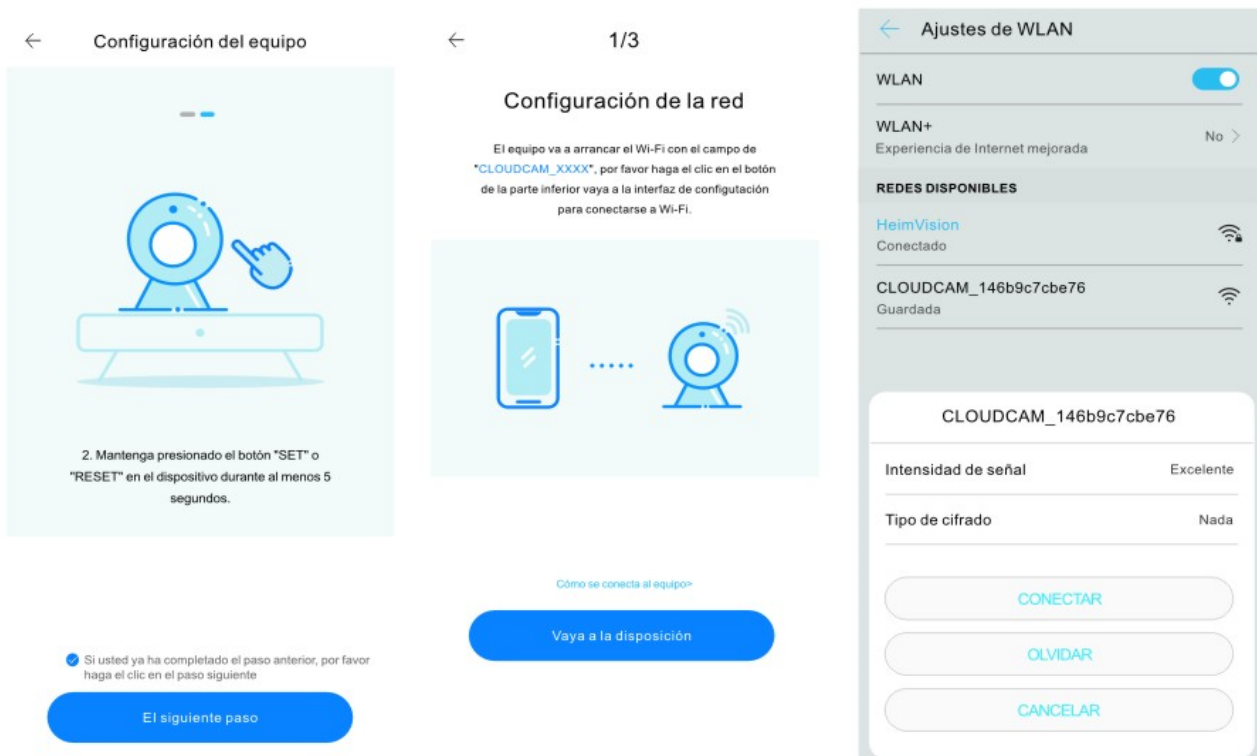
←

Configuración del equipo

2. Mantenga presionado el botón "SET" o "RESET" en el dispositivo durante al menos 5 segundos.

Si usted ya ha completado el paso anterior, por favor haga el clic en el paso siguiente

El siguiente paso

←

1/3

Configuración de la red

El equipo va a arrancar el Wi-Fi con el campo de "CLOUDCAM_XXXX", por favor haga el clic en el botón de la parte inferior vaya a la interfaz de configutación para conectarse a Wi-Fi.

Cómo se conecta al equipo>

Vaya a la disposición

←

Ajustes de WLAN

WLAN

WLAN+
Experiencia de Internet mejorada

No >

REDES DISPONIBLES

HeimVision
Conectado

CLOUDCAM_146b9c7cbe76
Guardada

CLOUDCAM_146b9c7cbe76

Intensidad de señal

Excelente

Tipo de cifrado

Nada

CONECTAR

OLVIDAR

CANCELAR